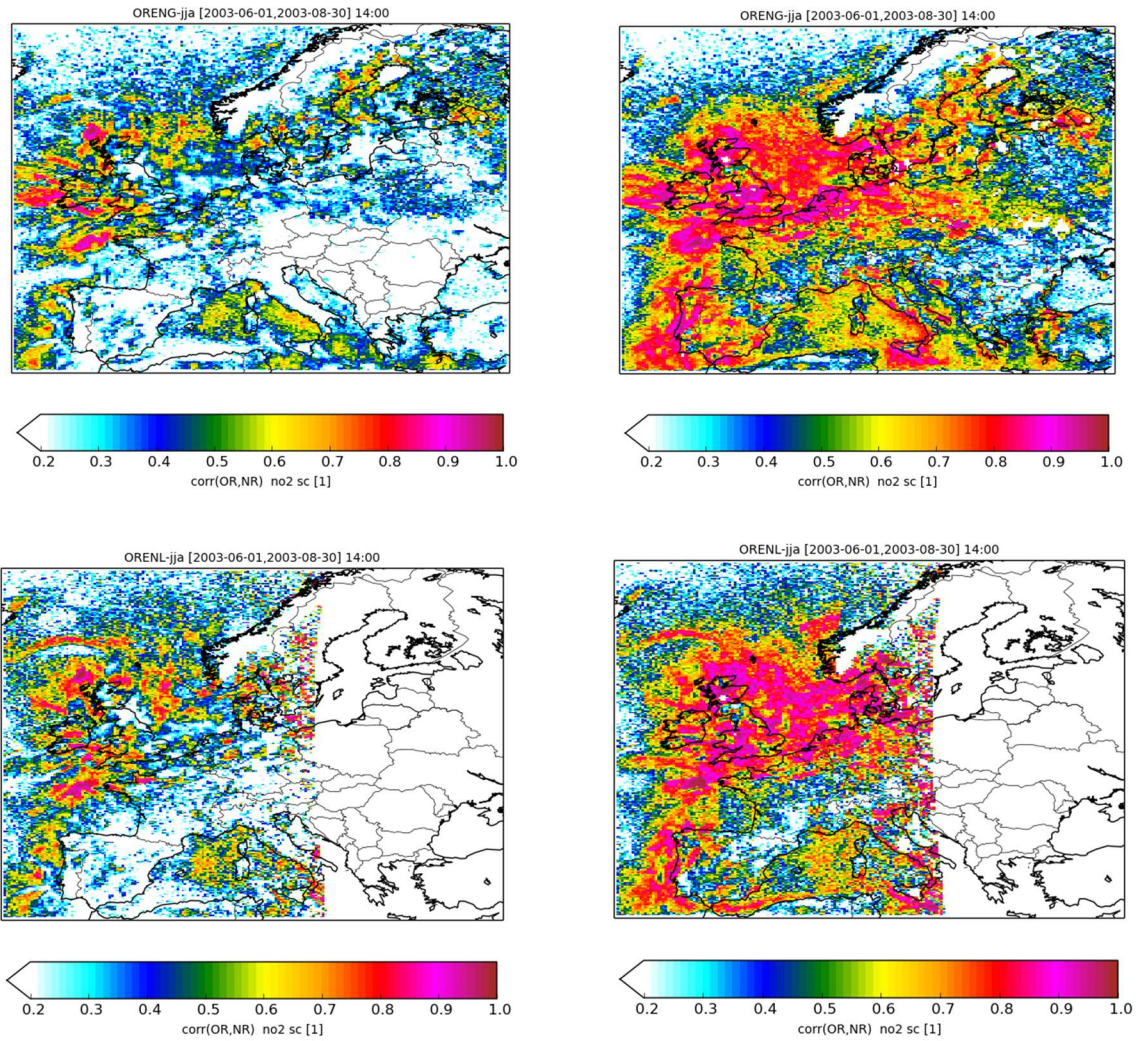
ORENG-jja [2003-06-01,2003-08-30] 14:00

0.2 0.3 0.4 0.5 0.6 0.7 0.8 0.9 1.0

corr(OR,NR) no2 sc [1]

ORENG-jja [2003-06-01,2003-08-30] 14:00

0.2 0.3 0.4 0.5 0.6 0.7 0.8 0.9 1.0

corr(OR,NR) no2 sc [1]

ORENL-jja [2003-06-01,2003-08-30] 14:00

0.2 0.3 0.4 0.5 0.6 0.7 0.8 0.9 1.0

corr(OR,NR) no2 sc [1]

ORENL-jja [2003-06-01,2003-08-30] 14:00

0.2 0.3 0.4 0.5 0.6 0.7 0.8 0.9 1.0

corr(OR,NR) no2 sc [1]